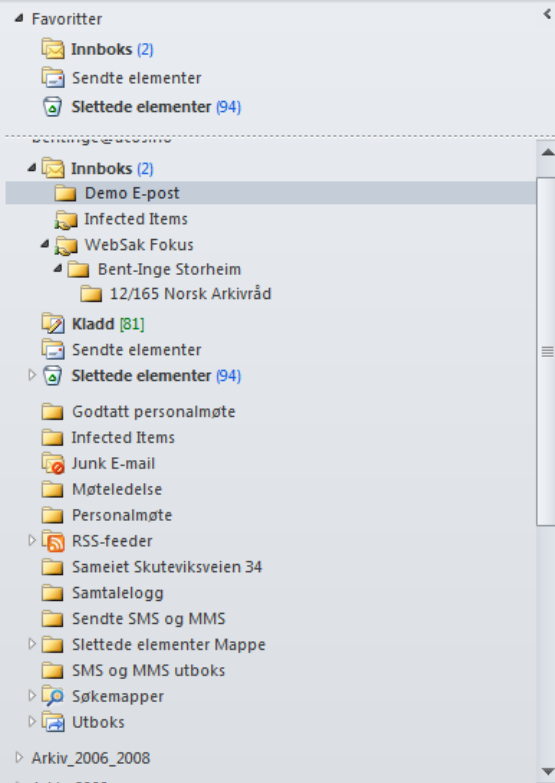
Favoritter
Innboks (2)
Sendte elementer
Slettede elementer (94)
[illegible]
Innboks (2)
Demo E-post
Infected Items
WebSak Fokus
Bent-Inge Storheim
12/165 Norsk Arkivråd
Kladd [81]
Sendte elementer
Slettede elementer (94)
Godtatt personalmøte
Infected Items
Junk E-mail
Møteledelse
Personalmøte
RSS-feeder
Sameiet Skuteviksveien 34
Samtalelogg
Sendte SMS og MMS
Slettede elementer Mappe
SMS og MMS utboks
Søkemapper
Utboks
Arkiv_2006_2008
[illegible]